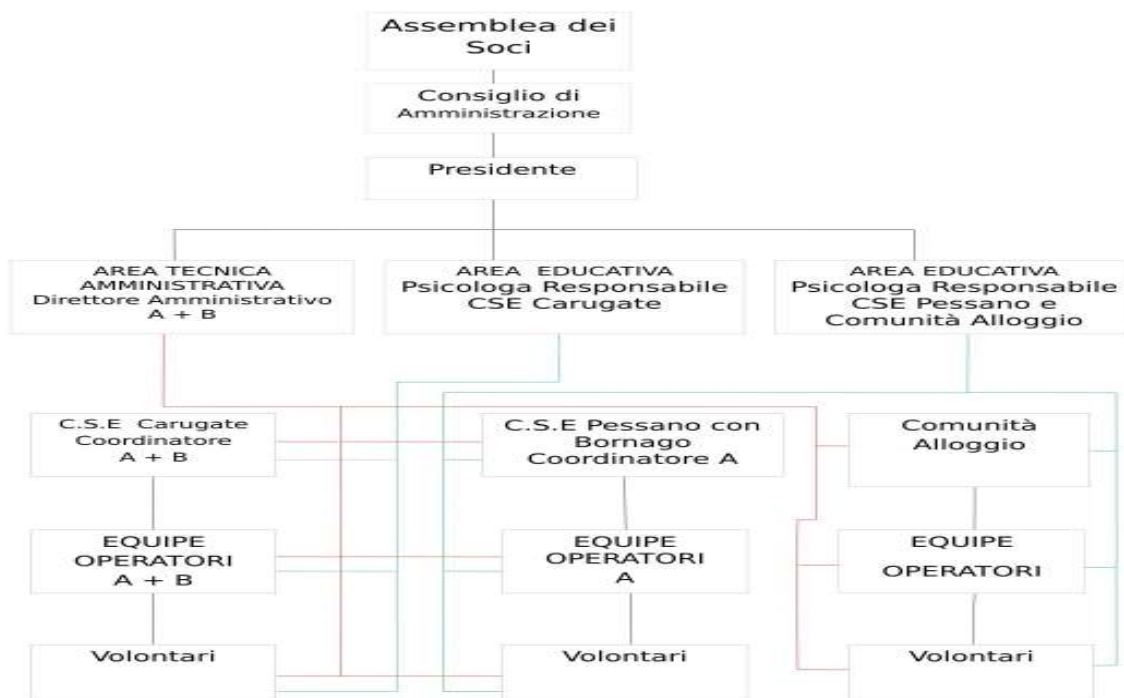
Assemblea dei Soci

Consiglio di Amministrazione

Presidente

AREA TECNICA AMMINISTRATIVA Direttore Amministrativo A + B

AREA EDUCATIVA Psicologa Responsabile CSE Carugate

AREA EDUCATIVA Psicologa Responsabile CSE Pessano e Comunità Alloggio

C.S.E Carugate Coordinatore A + B

C.S.E Pessano con Bornago Coordinatore A

Comunità Alloggio

EQUIPE OPERATORI A + B

EQUIPE OPERATORI A

EQUIPE OPERATORI

Volontari

Volontari

Volontari